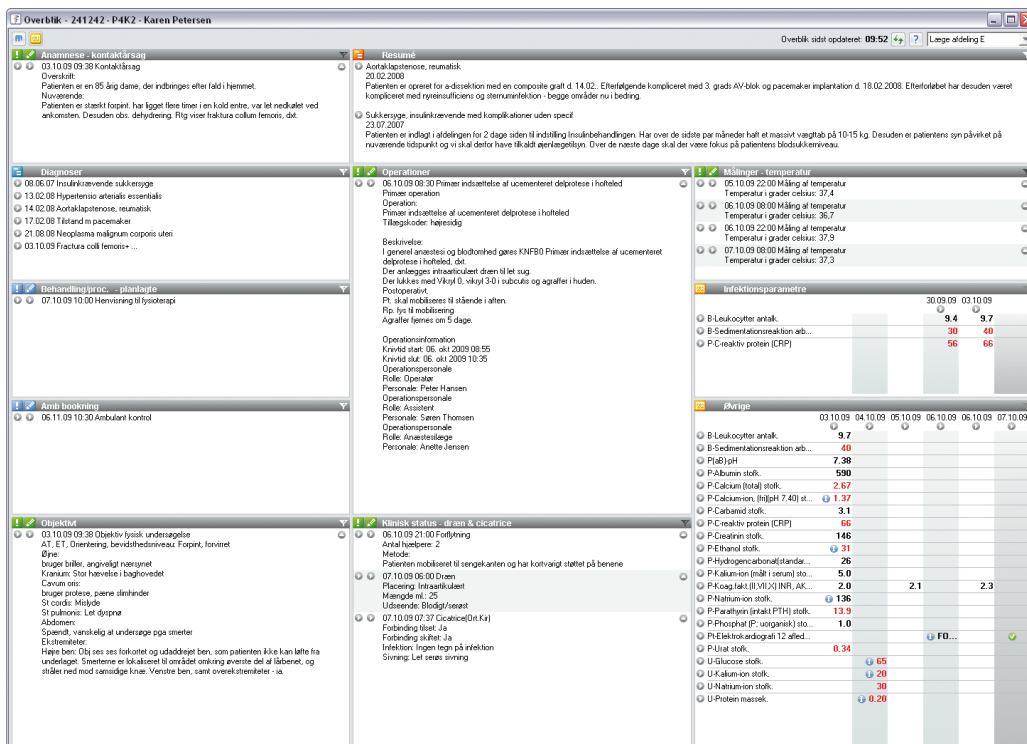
Overblik - 241242 - P4K2 - Karen Petersen

Overblik sidst opdateret: 09:52 ? Læge afdeling E

Anamnese - kontaktårsag
03.10.09 09:38 Kontaktårsag
Overskrift:
Patienten er en 85 årig dame, der indbringes efter fald i hjemmet.
Nuværende:
Patienten er stærkt forpint. har ligget flere timer i en kold entre, var let nedkølet ved ankomsten. Desuden obs. dehydrering. Rtg viser fraktura collum femoris, dxt.

Resumé
Aortaklapstenose, reumatisk
20.02.2008
Patienten er opreret for a-dissektion med en composite graft d. 14.02.. Efterfølgende kompliceret med 3. grads AV-blok og pacemaker implantation d. 18.02.2008. Efterforløbet har desuden været kompliceret med nyreinsufficiens og sternuminfektion - begge områder nu i bedring.
Sukkersyge, insulinkævende med komplikationer uden specif
23.07.2007
Patienten er indlagt i afdelingen for 2 dage siden til indstilling Insulinbehandlingen. Har over de sidste par måneder haft et massivt vægttab på 10-15 kg. Desuden er patientens syn påvirket på nuværende tidspunkt og vi skal derfor have tilkaldt øjenlægetilsyn. Over de næste dage skal der være fokus på patientens blodsukkerniveau.

Diagnoser
08.06.07 Insulinkævende sukkersyge
13.02.08 Hypertensio arterialis essentialis
14.02.08 Aortaklapstenose, reumatisk
17.02.08 Tilstand m pacemaker
21.08.08 Neoplasma malignum corporis uteri
03.10.09 Fractura colli femoris+ ...

Operationer
06.10.09 08:30 Primær indsættelse af ucementeret delprotese i hofteled
Primær operation
Operation:
Primær indsættelse af ucementeret delprotese i hofteled
Tillægskoder: højresidig

Beskrivelse:
I generel anæstesi og blodtomhed gøres KNFB0 Primær indsættelse af ucementeret delprotese i hofteled, dxt.
Der anlægges intraarticulært dræn til let sug.
Der lukkes med Vikryl 0, vikryl 3-0 i subcutis og agraffer i huden.
Postoperativt.
Pt. skal mobiliseres til stående i aften.
Rp. fys til mobilisering
Agraffer fjernes om 5 dage.

Operationsinformation
Knivtid start: 06. okt 2009 08:55
Knivtid slut: 06. okt 2009 10:35
Operationspersonale
Rolle: Operatør
Personale: Peter Hansen
Operationspersonale
Rolle: Assistent
Personale: Søren Thomsen
Operationspersonale
Rolle: Anæstesilæge
Personale: Anette Jensen

Målinger - temperatur
05.10.09 22:00 Måling af temperatur
Temperatur i grader celsius: 37,4
06.10.09 08:00 Måling af temperatur
Temperatur i grader celsius: 36,7
06.10.09 22:00 Måling af temperatur
Temperatur i grader celsius: 37,9
07.10.09 08:00 Måling af temperatur
Temperatur i grader celsius: 37,3

Behandling/proc. - planlagte
07.10.09 10:00 Henvisning til fysioterapi

Infektionsparametre
| | 30.09.09 | 03.10.09 |
|---|---|---|
| B-Leukocytter antalk. | 9.4 | 9.7 |
| B-Sedimentationsreaktion arb... | 30 | 40 |
| P-C-reaktiv protein (CRP) | 56 | 66 |

Amb bookning
06.11.09 10:30 Ambulant kontrol

Øvrige
| | 03.10.09 | 04.10.09 | 05.10.09 | 06.10.09 | 06.10.09 | 07.10.09 |
|---|---|---|---|---|---|---|
| B-Leukocytter antalk. | 9.7 | | | | | |
| B-Sedimentationsreaktion arb... | 40 | | | | | |
| P(aB) pH | 7.38 | | | | | |
| P-Albumin stofk. | 590 | | | | | |
| P-Calcium (total) stofk. | 2.67 | | | | | |
| P-Calcium-ion, (fri)(pH 7.40) st... | 1.37 | | | | | |
| P-Carbamid stofk. | 3.1 | | | | | |
| P-C-reaktiv protein (CRP) | 66 | | | | | |
| P-Creatinin stofk. | 146 | | | | | |
| P-Ethanol stofk. | 31 | | | | | |
| P-Hydrogencarbonat(standar... | 26 | | | | | |
| P-Kalium-ion (målt i serum) sto... | 5.0 | | | | | |
| P-Koag.fakt.(II,VII,X) (INR, AK... | 2.0 | | 2.1 | | 2.3 | |
| P-Natrium-ion stofk. | 136 | | | | | |
| P-Parathyrin (intakt PTH) stofk. | 13.9 | | | | | |
| P-Phosphat (P; uorganisk) sto... | 1.0 | | | | | |
| Pt-Elektrokardiografi 12 afled... | | | | FO... | | |
| P-Urat stofk. | 0.34 | | | | | |
| U-Glucose stofk. | | 65 | | | | |
| U-Kalium-ion stofk. | | 20 | | | | |
| U-Natrium-ion stofk. | | 30 | | | | |
| U-Protein massek. | | 0.20 | | | | |

Objektivt
03.10.09 09:38 Objektiv fysisk undersøgelse
AT, ET, Orientering, bevidsthedsniveau: Forpint, forvirret
Øjne:
bruger briller, angiveligt nærsynet
Kranium: Stor hævelse i baghovedet
Cavum oris:
bruger protese, pæne slimhinder
St cordis: Mislyde
St pulmonis: Let dyspnø
Abdomen:
Spændt, vanskelig at undersøge pga smerter
Ekstremiteter:
Højre ben: Obj ses ben forkortet og udaddrejet ben, som patienten ikke kan løfte fra underlaget. Smerterne er lokaliseret til området omkring øverste del af lårbenet, og stråler ned mod samsidige knæ. Venstre ben, samt overekstremiteter - ia.

Klinisk status - dræn & cicatrice
06.10.09 21:00 Forflytning
Antal hjælpere: 2
Metode:
Patienten mobiliseret til sengekanten og har kortvarigt støttet på benene
07.10.09 06:00 Dræn
Placering: Intraartikulært
Mængde ml.: 25
Udseende: Blodigt/serøst
07.10.09 07:37 Cicatrice(Ort.Kir)
Forbinding tilset: Ja
Forbinding skiftet: Ja
Infektion: Ingen tegn på infektion
Sivning: Let serøs sivning